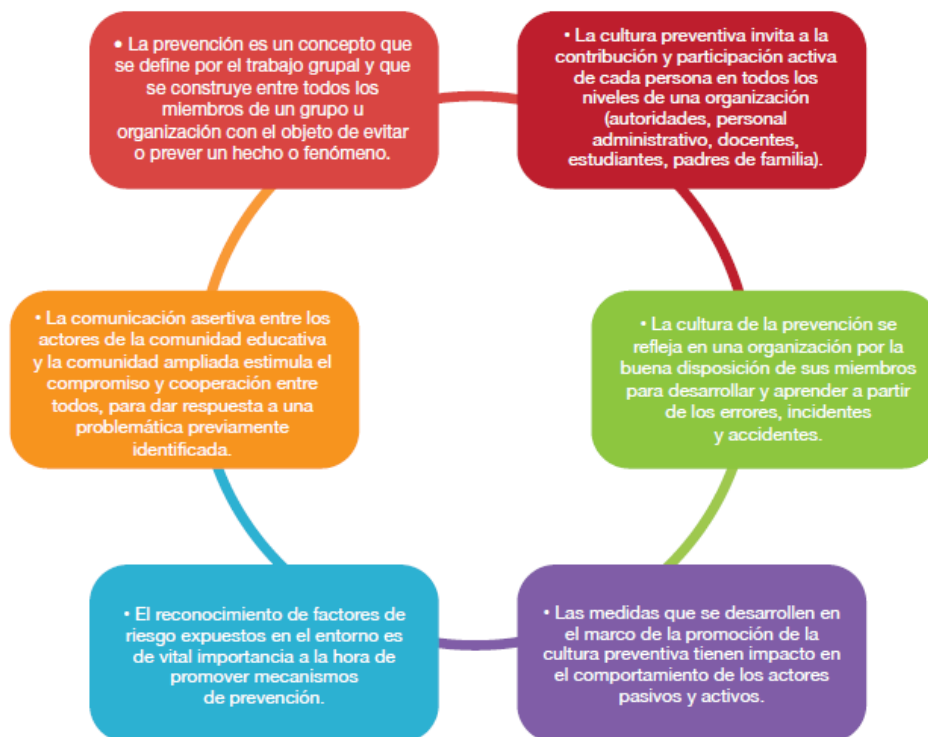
• La prevención es un concepto que se define por el trabajo grupal y que se construye entre todos los miembros de un grupo u organización con el objeto de evitar o prever un hecho o fenómeno.

• La cultura preventiva invita a la contribución y participación activa de cada persona en todos los niveles de una organización (autoridades, personal administrativo, docentes, estudiantes, padres de familia).

• La cultura de la prevención se refleja en una organización por la buena disposición de sus miembros para desarrollar y aprender a partir de los errores, incidentes y accidentes.

• Las medidas que se desarrollen en el marco de la promoción de la cultura preventiva tienen impacto en el comportamiento de los actores pasivos y activos.

• El reconocimiento de factores de riesgo expuestos en el entorno es de vital importancia a la hora de promover mecanismos de prevención.

• La comunicación asertiva entre los actores de la comunidad educativa y la comunidad ampliada estimula el compromiso y cooperación entre todos, para dar respuesta a una problemática previamente identificada.